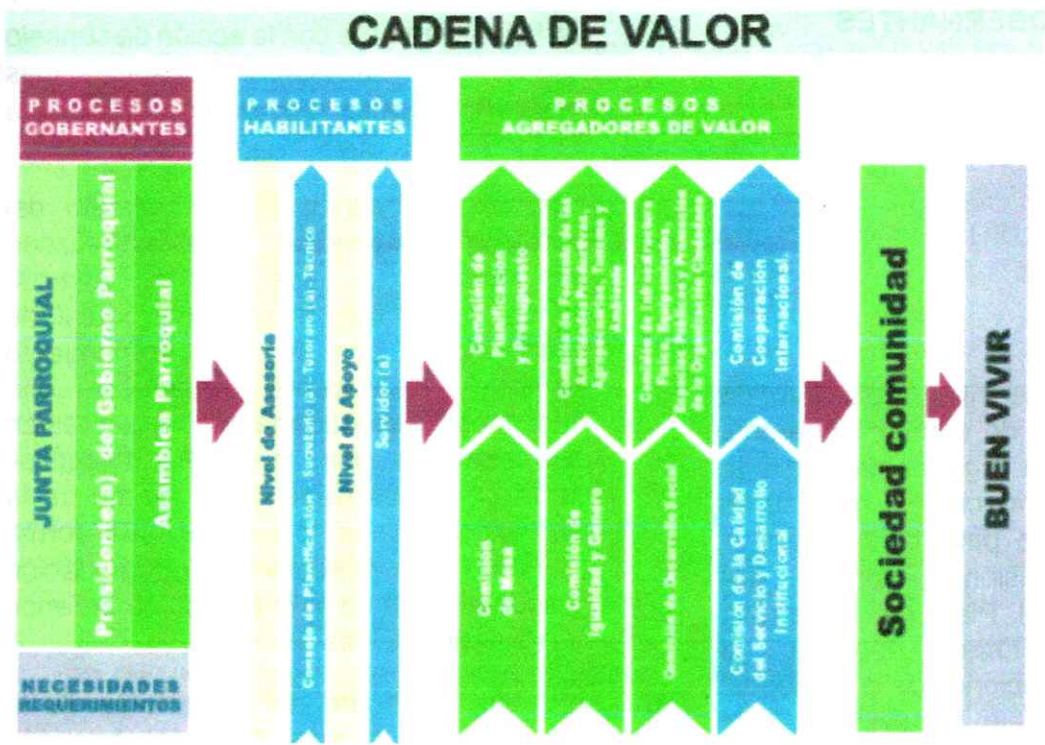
CADENA DE VALOR

PROCESOS GOBERNANTES

JUNTA PARROQUIAL

Presidente(a) del Gobierno Parroquial

Asamblea Parroquial

NECESIDADES REQUERIMIENTOS

PROCESOS HABILITANTES

Nivel de Asesoría

Consejo de Planificación - Secretario (a) - Tesorero (a) - Técnico

Nivel de Apoyo

Servidor (a)

PROCESOS AGREGADORES DE VALOR

Comisión de Planificación y Presupuesto

Comisión de Mesa

Comisión de Fomento de las Actividades Productivas, Agropecuarias, Turismo y Ambiente

Comisión de Igualdad y Género

Comisión de Infraestructura Física, Equipamientos, Espacios Públicos y Promoción de la Organización Ciudadana

Comisión de Desarrollo Social

Comisión de Cooperación Internacional.

Comisión de la Calidad del Servicio y Desarrollo Institucional

Sociedad comunidad

BUEN VIVIR